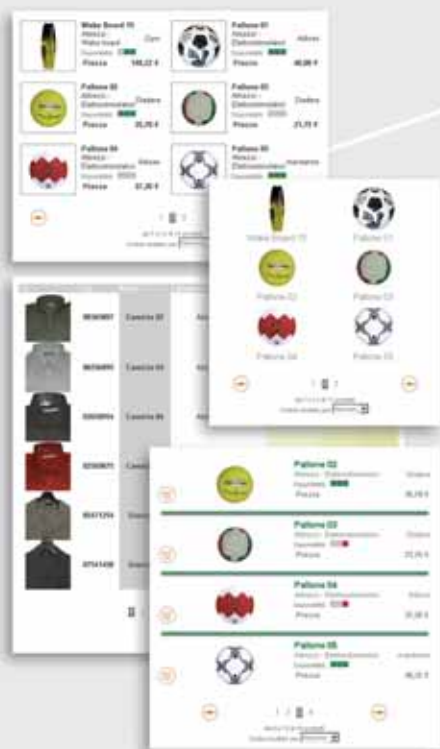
Wake Board 15
Attrezz - Wake board
Disponibilità
Prezzo 149,22 €

Pallone 01
Attrezz
Prezzo 40,00 €

Pallone 02
Attrezzi - Elettrodomestici
Disponibilità
Prezzo 35,00 €

Pallone 03
Attrezzi - Elettrodomestici
Disponibilità
Prezzo 21,75 €

Pallone 04
Attrezzi - Elettrodomestici
Disponibilità
Prezzo 31,00 €

Pallone 05
Attrezzi - Elettrodomestici
Disponibilità
Prezzo

1 2

Wake Board 15
Pallone 01
Pallone 02
Pallone 03
Pallone 04
Pallone 05

1 2

Camicia 02
Camicia 03
Camicia 04

Pallone 02
Attrezzi - Elettrodomestici
Disponibilità
Prezzo 35,00 €

Pallone 03
Attrezzi - Elettrodomestici
Disponibilità
Prezzo 21,75 €

Pallone 04
Attrezzi - Elettrodomestici
Disponibilità
Prezzo 31,00 €

Pallone 05
Attrezzi - Elettrodomestici
Disponibilità
Prezzo

1 2 3 4